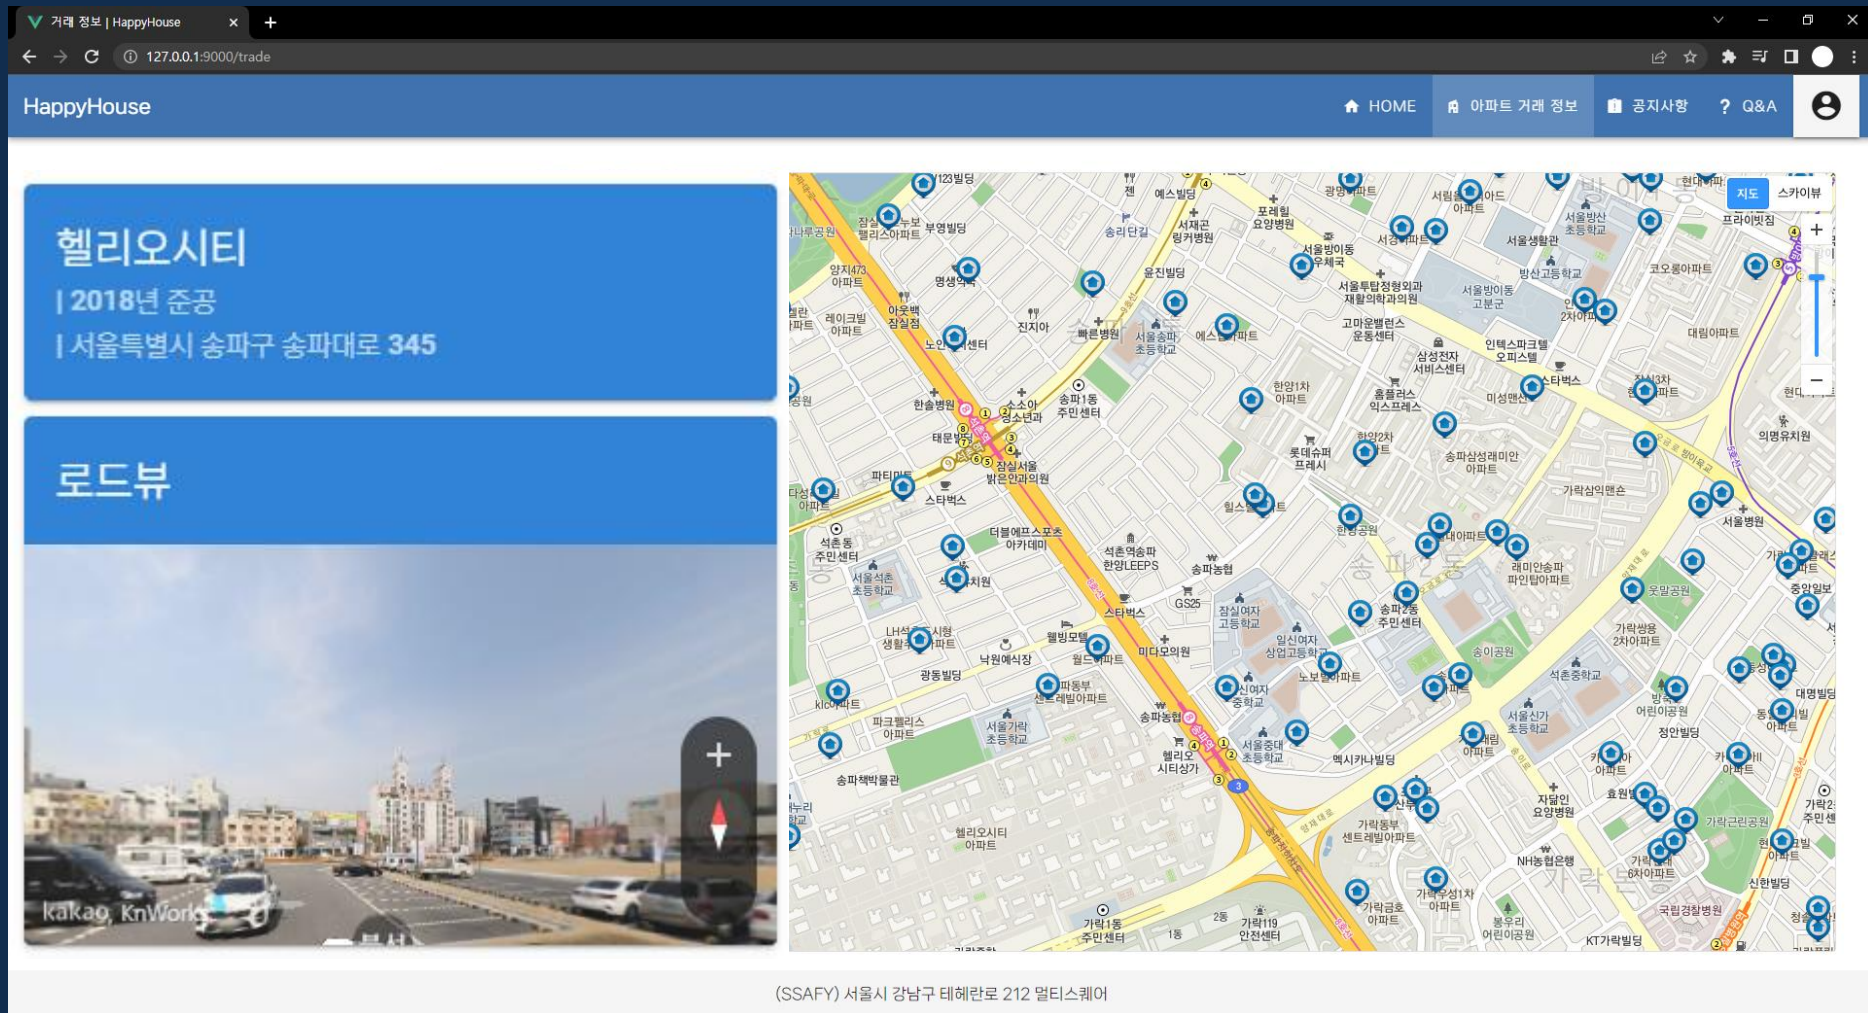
거래 정보 | HappyHouse
127.0.0.1:9000/trade

HappyHouse
HOME
아파트 거래 정보
공지사항
Q&A

헬리오시티
| 2018년 준공
| 서울특별시 송파구 송파대로 345

로드뷰

kakao, KnWorks

지도
스카이뷰

123빌딩
예스빌딩
포레힐 요양병원
서울방산초등학교
현대아파트
프라이빗잠
잠실푸르지오
헬리오스아파트
부영빌딩
송라단길
서재곤 링커병원
서울방이동 우체국
서울생활관
방산고등학교
코오롱아파트
양지473 아파트
명성약국
윤진빌딩
서울투탑정형외과 재활의학과의원
서울방이동 고분군
레이크림 아파트
아웃백 잠실점
진지아
빠른병원
서울송파 초등학교
고마운밸런스 운동센터
대림아파트
노인복지센터
삼성전자 서비스센터
인텍스파크텔 오피스텔
스타벅스
한솔병원
소소아 청소년과
송파1동 주민센터
한양1차 아파트
홈플러스 익스프레스
미성맨션
잠실3차 아파트
의명유치원
태문빌딩
잠실서울 밝은안과의원
롯데슈퍼 프레시
한양2차 아파트
송파삼성래미안 아파트
파티마트
스타벅스
가락삼익맨숀
서울병원
힐스테이트
한림공원
래미안송파 파인탑아파트
석촌동 주민센터
더블에프스포츠 아카데미
석촌역송파 한양LEEPS
송파농협
서울석촌 초등학교
유치원
GS25
스타벅스
잠실여자 고등학교
송파2동 주민센터
옷말공원
중앙일보
가락쌍용 2차아파트
LH석촌시영 생활주택아파트
낙원예식장
웰빙모텔
월드아파트
미다모의원
일신여자 상업고등학교
송이공원
석촌중학교
광동빌딩
파동부 센트레빌아파트
신여자 중학교
노보텔아파트
방이 어린이공원
대명빌딩
파크렐리스 아파트
서울가락 초등학교
송파농협
서울신가 초등학교
정안빌딩
헬리오 시티상가
서울중대 초등학교
엑시가나빌딩
송파책박물관
자담인 요양병원
효원빌딩
가락근린공원
가락동부 센트레빌아파트
헬리오시티 아파트
NH농협은행
가락 6차아파트
신한빌딩
가락금호 아파트
가락우성1차 아파트
국립경찰병원
가락1동 주민센터
가락119 안전센터
봉우리 어린이공원
KT가락빌딩

(SSAFY) 서울시 강남구 테헤란로 212 멀티스퀘어